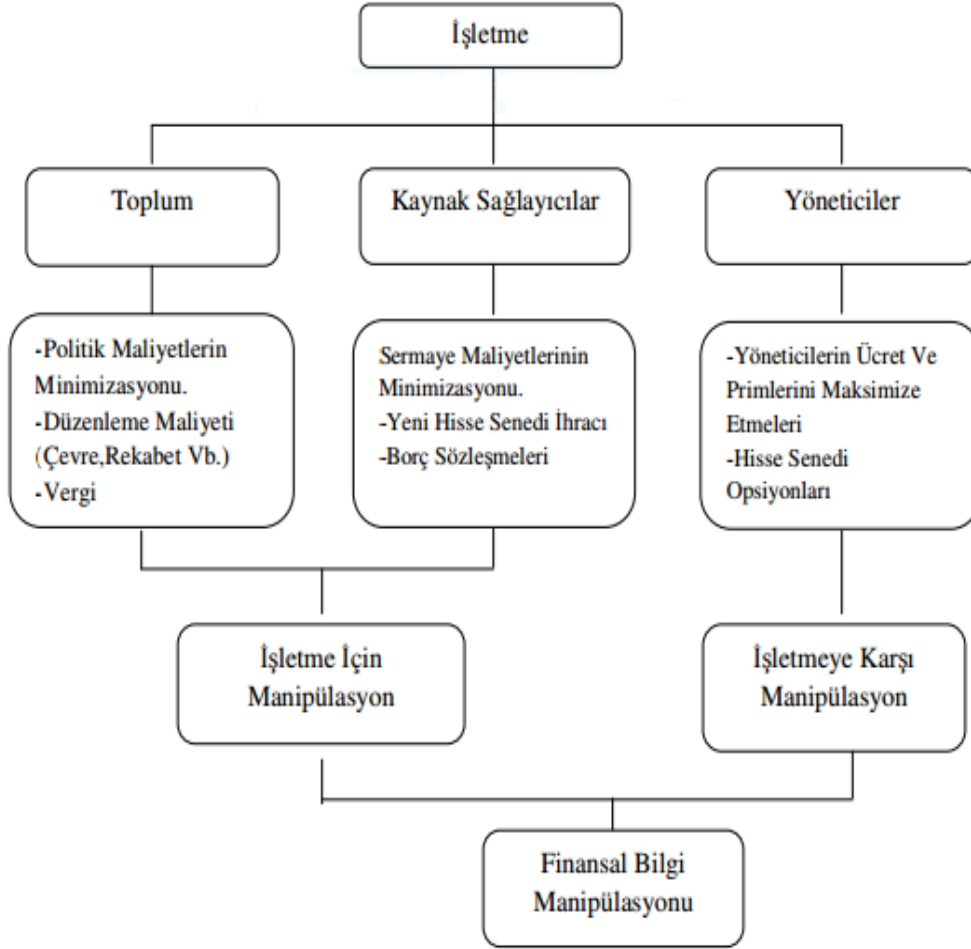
İşletme

Toplum

Kaynak Sağlayıcılar

Yöneticiler

-Politik Maliyetlerin Minimizasyonu.
-Düzenleme Maliyeti (Çevre,Rekabet Vb.)
-Vergi

Sermaye Maliyetlerinin Minimizasyonu.
-Yeni Hisse Senedi İhracı
-Borç Sözleşmeleri

-Yöneticilerin Ücret Ve Primlerini Maksimize Etmeleri
-Hisse Senedi Opsiyonları

İşletme İçin Manipülasyon

İşletmeye Karşı Manipülasyon

Finansal Bilgi Manipülasyonu